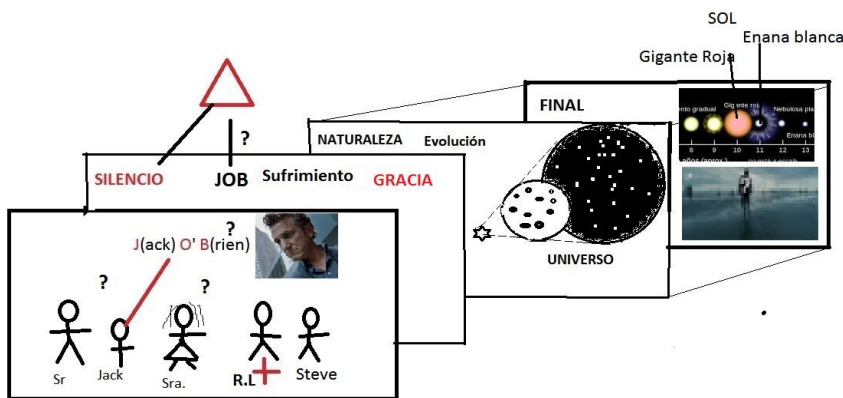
SOL
Enana blanca
Gigante Roja
FINAL
nto gradual
Gig ante roj
Nebulosa pla
Enana bl
8 9 10 11 12 13
años (aprox.)
NATURALEZA Evolución
?
SILENCIO JOB Sufrimiento GRACIA
UNIVERSO
?
J(ack) O' B(rien)
?
?
Sr Jack Sra. R.L Steve